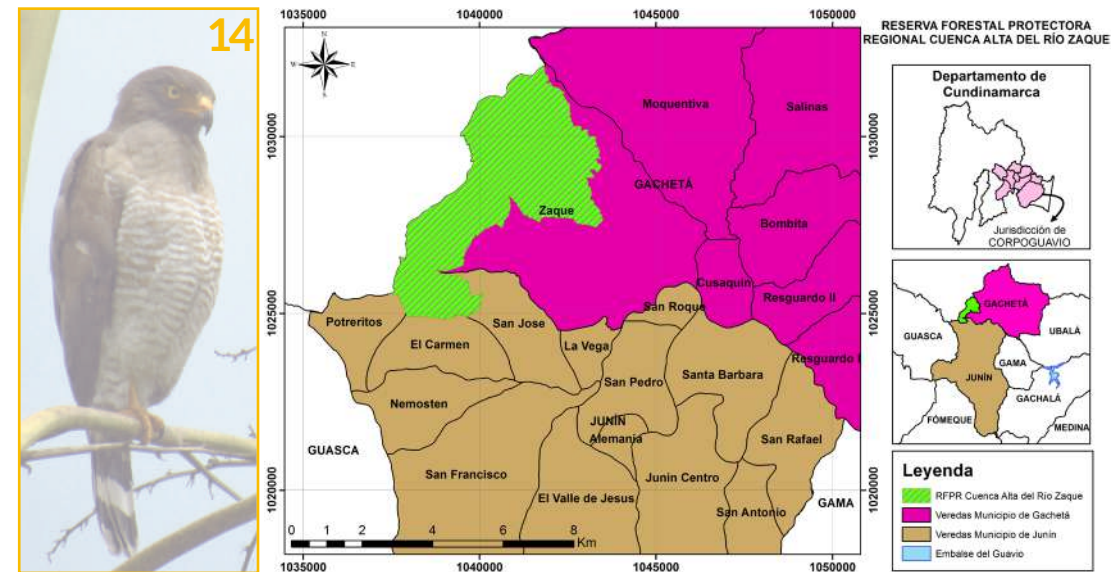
14

1035000 1040000 1045000 1050000

RESERVA FORESTAL PROTECTORA REGIONAL CUENCA ALTA DEL RÍO ZAQUE

N
W E
S

1030000
1025000
1020000

Moquentiva
Salinas
GACHETÁ
Zaque
Bombita
Cusaquin
Resguardo II
San Roque
Resguardo I
Potreritos
San Jose
El Carmen
La Vega
Nemosten
San Pedro
Santa Barbara
JUNÍN
Alemania
San Rafael
GUASCA
San Francisco
Junin Centro
El Valle de Jesus
San Antonio
GAMA

0 1 2 4 6 8 Km

1035000 1040000 1045000 1050000

Departamento de Cundinamarca
Jurisdicción de CORPOGUAVIO

GACHETÁ
GUASCA
UBALÁ
GAMA
JUNÍN
GACHALÁ
FÓMEQUE
MEDINA

Leyenda
RFPR Cuenca Alta del Río Zaque
Veredas Municipio de Gachetá
Veredas Municipio de Junín
Embalse del Guavio